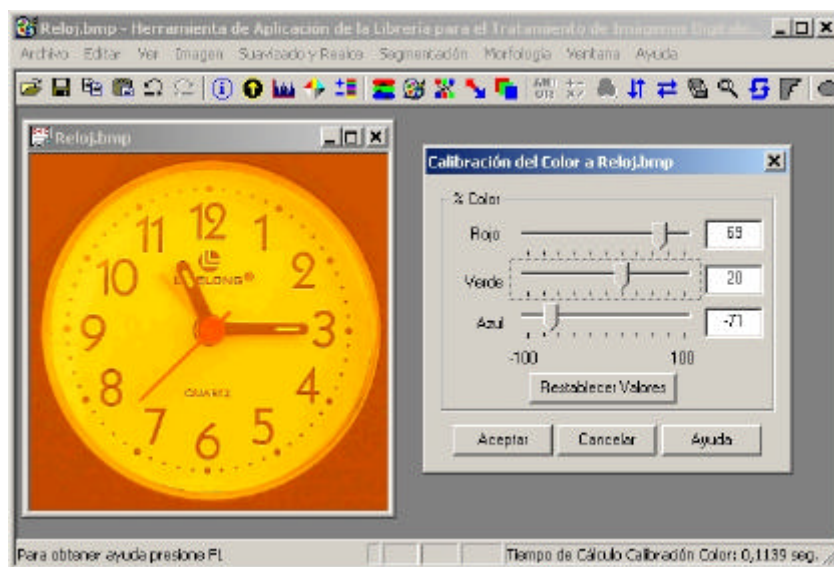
Reloj.bmp - Herramienta de Aplicacion de la Libreria para el Tratamiento de Imagenes Digitales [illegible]

Archivo Editar Ver Imagen Suavizado y Realce Segmentación Morfología Ventana Ayuda

Reloj.bmp

12
11
1
10
2
9
3
8
4
7
6
5
LONGLONG®
QUARTZ

Calibración del Color a Reloj.bmp

% Color

Rojo 69

Verde 20

Azul -71

-100 100

Restablecer Valores

Aceptar Cancelar Ayuda

Para obtener ayuda presione F1

Tiempo de Cálculo Calibración Color: 0,1139 seg.